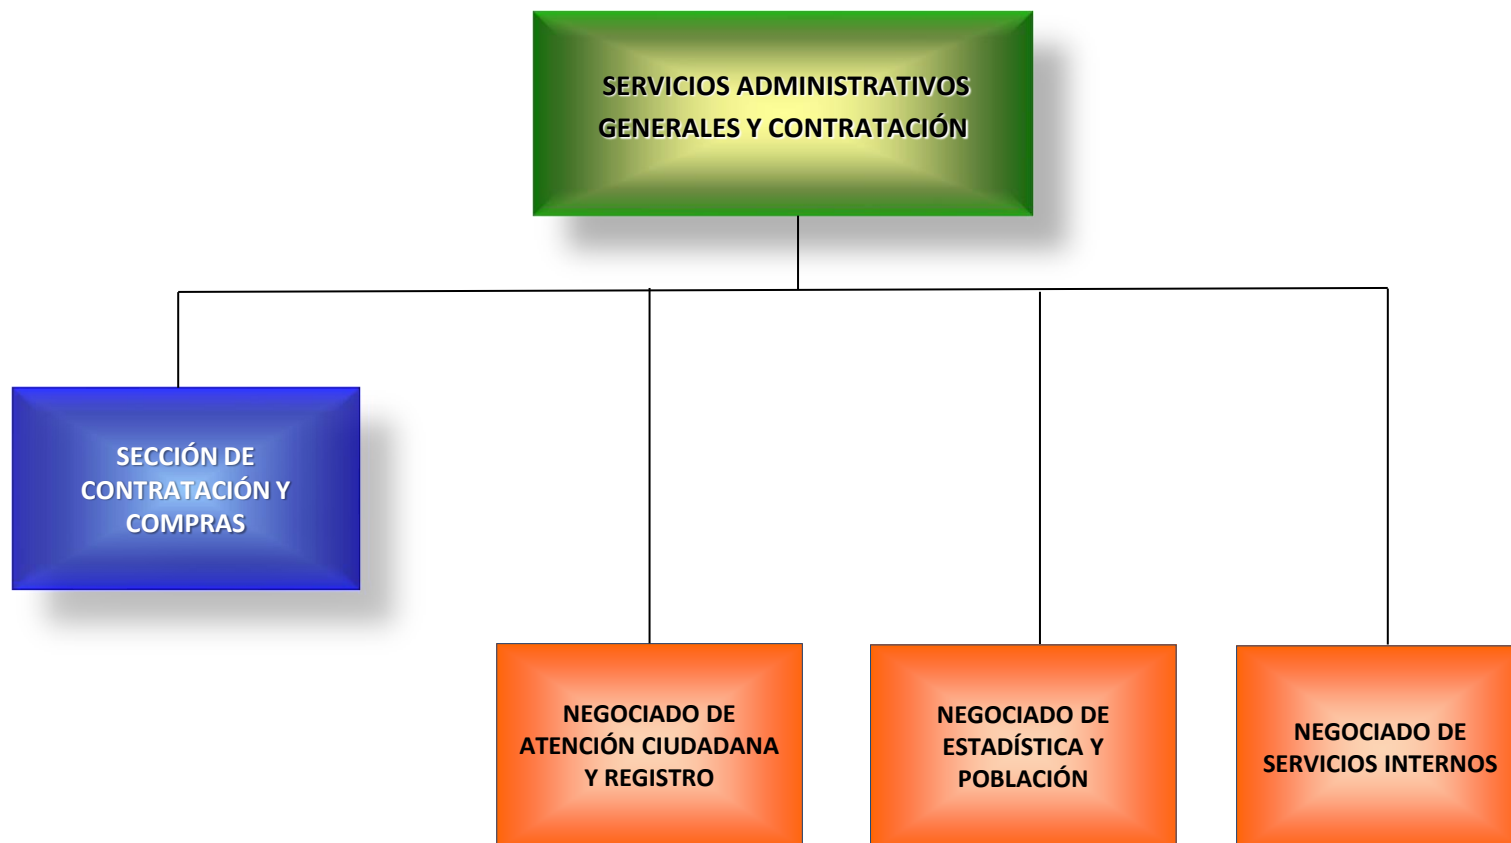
SERVICIOS ADMINISTRATIVOS GENERALES Y CONTRATACIÓN

SECCIÓN DE CONTRATACIÓN Y COMPRAS

NEGOCIADO DE ATENCIÓN CIUDADANA Y REGISTRO

NEGOCIADO DE ESTADÍSTICA Y POBLACIÓN

NEGOCIADO DE SERVICIOS INTERNOS